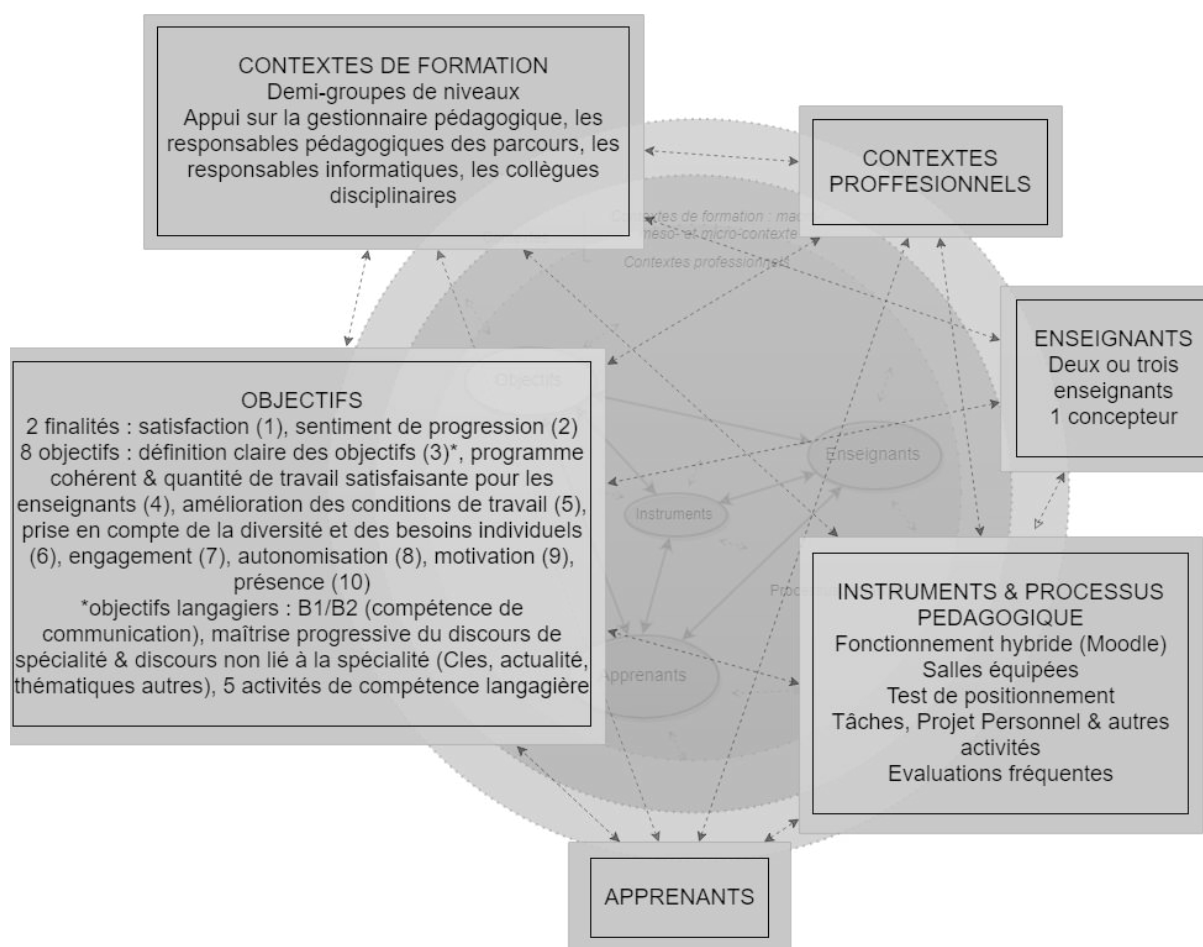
CONTEXTES DE FORMATION
Demi-groupes de niveaux
Appui sur la gestionnaire pédagogique, les responsables pédagogiques des parcours, les responsables informatiques, les collègues disciplinaires

CONTEXTES PROFFESIONNELS

Contextes de formation : mac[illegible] meso- et micro-contexte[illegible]
Contextes professionnels

ENSEIGNANTS
Deux ou trois enseignants
1 concepteur

Objectifs

OBJECTIFS
2 finalités : satisfaction (1), sentiment de progression (2)
8 objectifs : définition claire des objectifs (3)*, programme cohérent & quantité de travail satisfaisante pour les enseignants (4), amélioration des conditions de travail (5), prise en compte de la diversité et des besoins individuels (6), engagement (7), autonomisation (8), motivation (9), présence (10)
*objectifs langagiers : B1/B2 (compétence de communication), maîtrise progressive du discours de spécialité & discours non lié à la spécialité (Cles, actualité, thématiques autres), 5 activités de compétence langagière

Enseignants

Instruments

Proc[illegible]

Apprenants

INSTRUMENTS & PROCESSUS PEDAGOGIQUE
Fonctionnement hybride (Moodle)
Salles équipées
Test de positionnement
Tâches, Projet Personnel & autres activités
Evaluations fréquentes

APPRENANTS